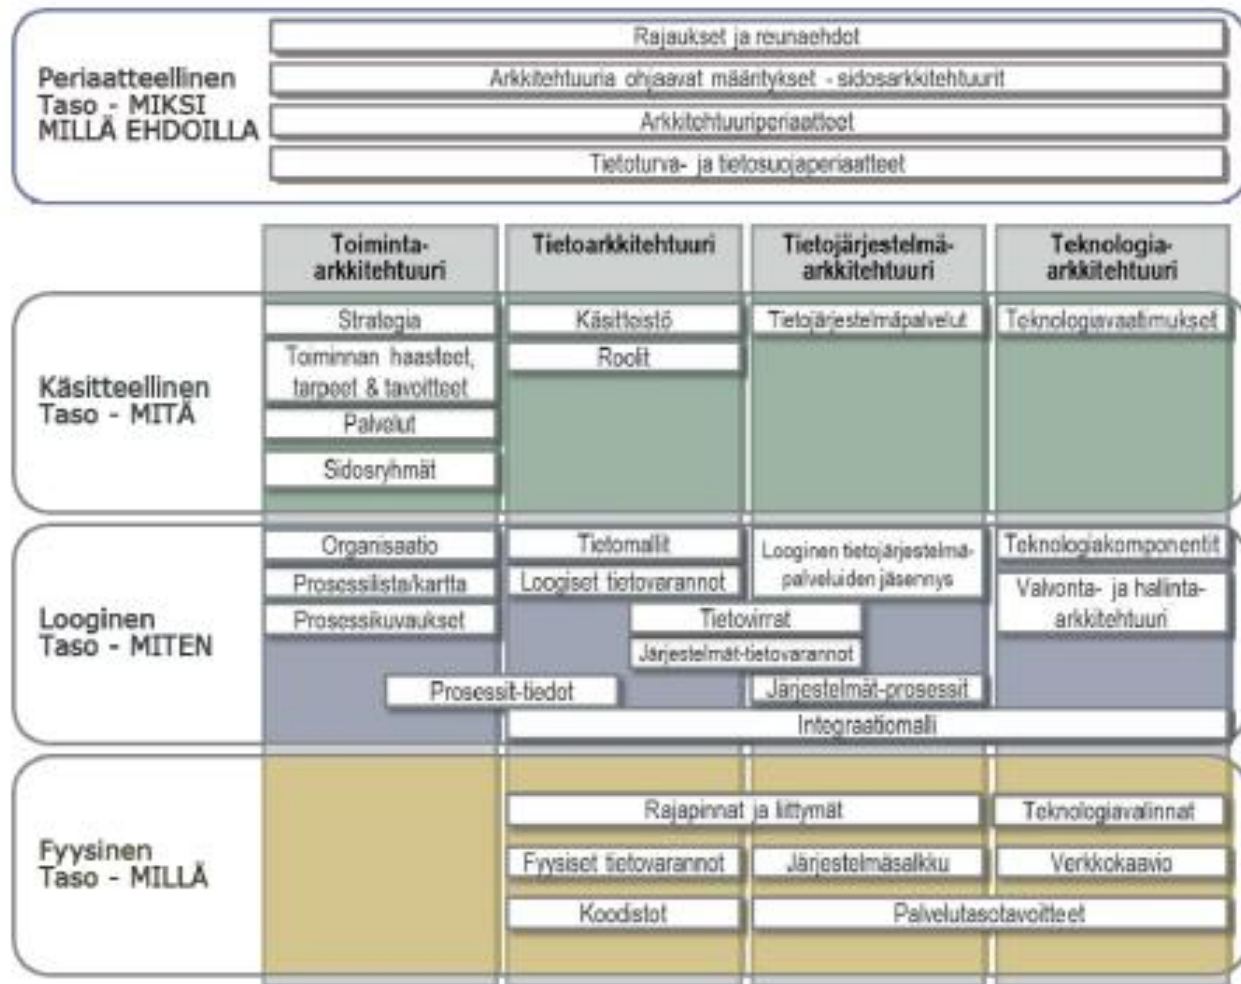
Periaatteellinen Taso - MIKSI MILLÄ EHDOILLA

Rajaukset ja reunaehdot

Arkkitehtuuria ohjaavat määritykset - sidosarkkitehtuurit

Arkkitehtuuriperiaatteet

Tietoturva- ja tietosuojaperiaatteet

| | Toiminta-arkkitehtuuri | Tietoarkkitehtuuri | Tietojärjestelmä-arkkitehtuuri | Teknologia-arkkitehtuuri |
|---|---|---|---|---|
| Käsitteellinen Taso - MITÄ | Strategia; Toiminnan haasteet, tarpeet & tavoitteet; Palvelut; Sidosryhmät | Käsitteistö; Roolit | Tietojärjestelmäpalvelut | Teknologiavaatimukset |
| Looginen Taso - MITEN | Organisaatio; Prosessilista/kartta; Prosessikuvaukset | Tietomallit; Loogiset tietovarannot | Looginen tietojärjestelmäpalveluiden jäsennys | Teknologiakomponentit; Valvonta- ja hallinta-arkkitehtuuri |
| Fyysinen Taso - MILLÄ | | Fyysiset tietovarannot; Koodistot | Järjestelmäsalkku | Teknologiavalinnat; Verkkokaavio |

Tietovirrat

Järjestelmät-tietovarannot

Prosessit-tiedot

Järjestelmät-prosessit

Integraatiomalli

Rajapinnat ja liittymät

Palvelutasotavoitteet